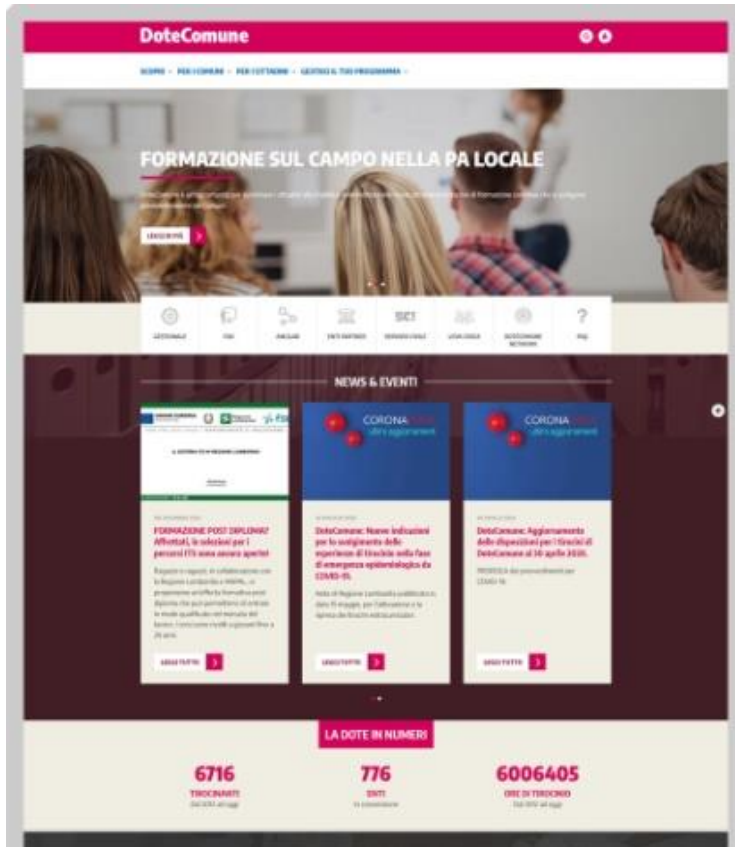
DoteComune

SCOPRI · PER I COMUNI · PER I CITTADINI · GESTISCI IL TUO PROGRAMMA ·

FORMAZIONE SUL CAMPO NELLA PA LOCALE

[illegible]

LEGGI TUTTO

GESTIONALE
FAQ
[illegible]
ENTI PARTNER
SERVIZIO CIVILE
LEVA CIVICA
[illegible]
FAQ

NEWS & EVENTI

FORMAZIONE POST DIPLOMA? Affrettati, le selezioni per i percorsi ITS sono ancora aperte!

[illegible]

LEGGI TUTTO

CORONA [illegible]

DoteComune: Nuove indicazioni per lo svolgimento delle esperienze di tirocinio nella fase di emergenza epidemiologica da COVID-19.

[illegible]

LEGGI TUTTO

CORONA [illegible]

DoteComune: Aggiornamento delle disposizioni per i tirocini di DoteComune al 30 aprile 2020.

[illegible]

LEGGI TUTTO

LA DOTE IN NUMERI

6716
TIROCINANTI
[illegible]

776
ENTI
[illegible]

6006405
ORE DI TIROCINIO
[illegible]